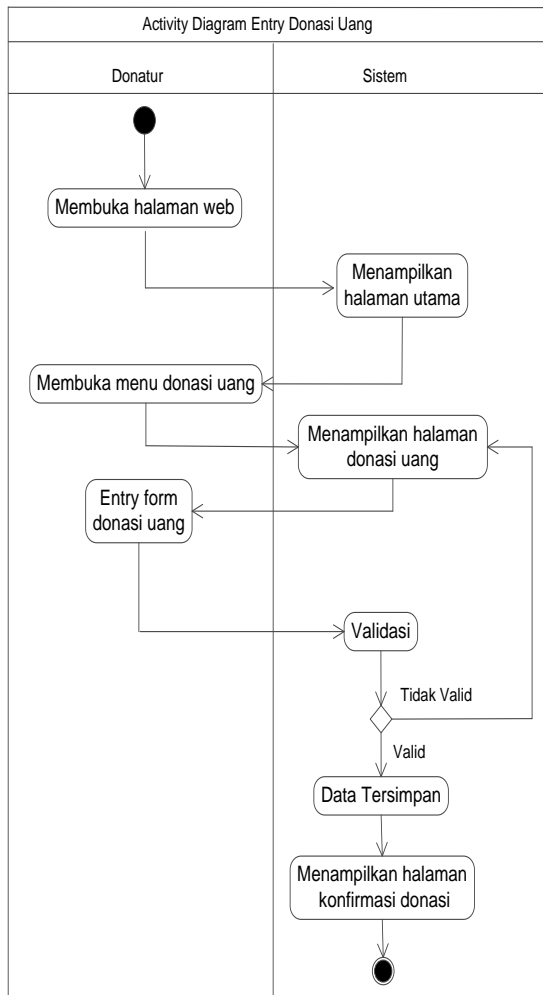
Activity Diagram Entry Donasi Uang

Donatur

Sistem

Membuka halaman web

Menampilkan halaman utama

Membuka menu donasi uang

Menampilkan halaman donasi uang

Entry form donasi uang

Validasi

Tidak Valid

Valid

Data Tersimpan

Menampilkan halaman konfirmasi donasi